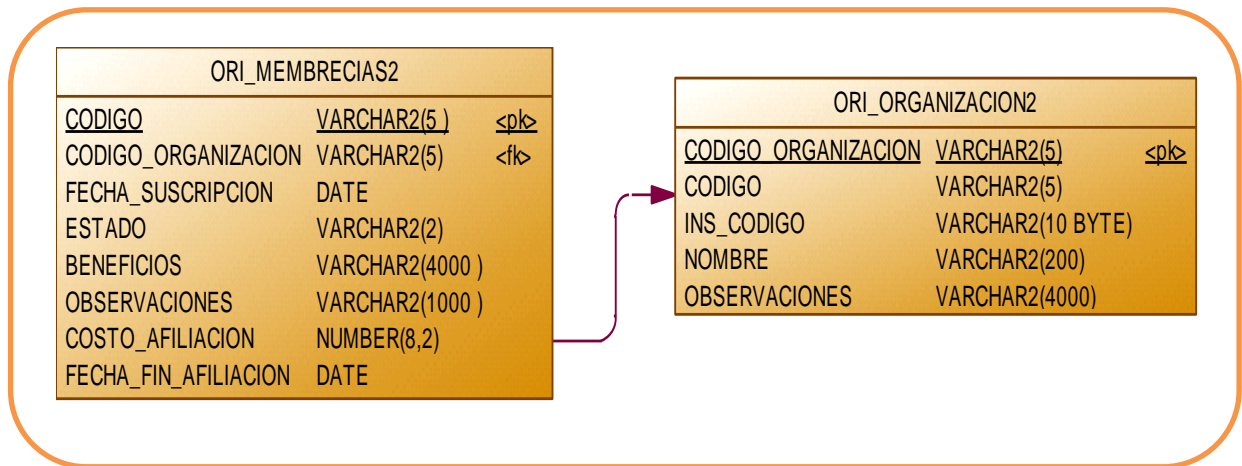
ORI_MEMBRECIAS2

| | | |
|---|---|---|
| CODIGO | VARCHAR2(5 ) | <pk> |
| CODIGO_ORGANIZACION | VARCHAR2(5) | <fk> |
| FECHA_SUSCRIPCION | DATE | |
| ESTADO | VARCHAR2(2) | |
| BENEFICIOS | VARCHAR2(4000 ) | |
| OBSERVACIONES | VARCHAR2(1000 ) | |
| COSTO_AFILIACION | NUMBER(8,2) | |
| FECHA_FIN_AFILIACION | DATE | |

ORI_ORGANIZACION2

| | | |
|---|---|---|
| CODIGO_ORGANIZACION | VARCHAR2(5) | <pk> |
| CODIGO | VARCHAR2(5) | |
| INS_CODIGO | VARCHAR2(10 BYTE) | |
| NOMBRE | VARCHAR2(200) | |
| OBSERVACIONES | VARCHAR2(4000) | |